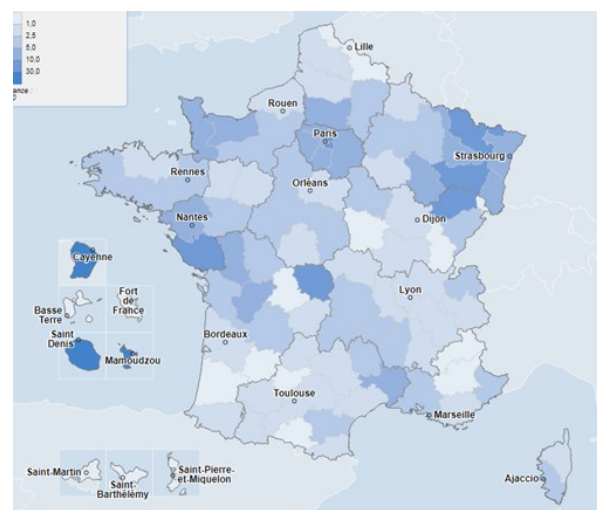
1,0
2,5
5,0
10,0
30,0
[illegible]ance
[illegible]

Lille
Rouen
Paris
Strasbourg
Rennes
Orleans
Nantes
Dijon
Cayenne
Fort de France
Basse Terre
Saint Denis
Mamoudzou
Lyon
Bordeaux
Toulouse
Marseille
Saint-Martin
Saint-Barthélémy
Saint-Pierre-et-Miquelon
Ajaccio